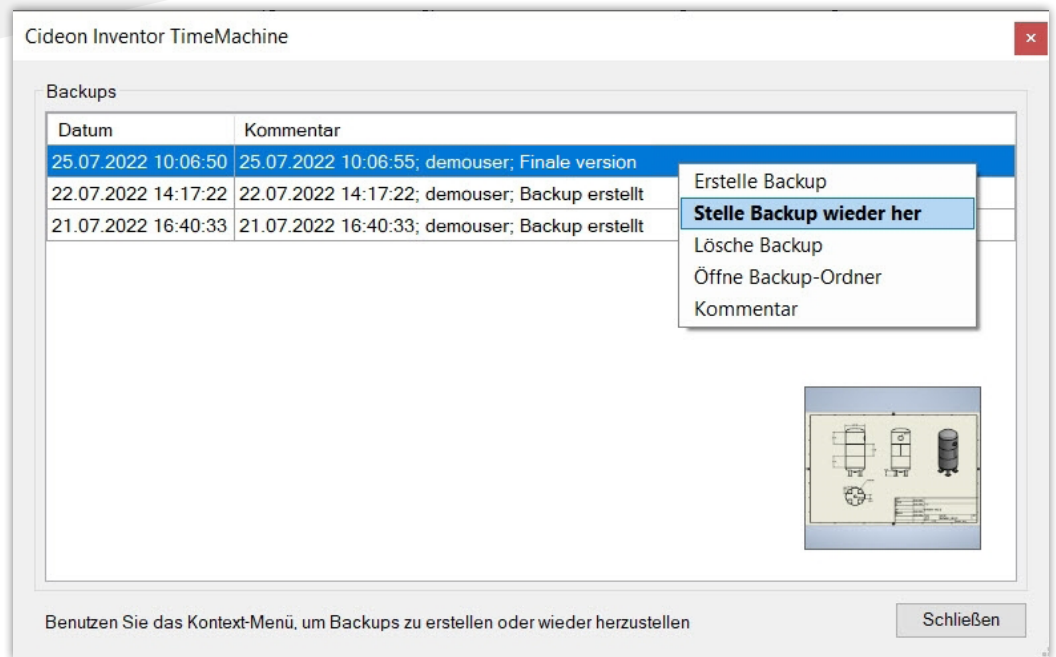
Cideon Inventor TimeMachine

×

Backups

| Datum | Kommentar |
|---|---|
| 25.07.2022 10:06:50 | 25.07.2022 10:06:55; demouser; Finale version |
| 22.07.2022 14:17:22 | 22.07.2022 14:17:22; demouser; Backup erstellt |
| 21.07.2022 16:40:33 | 21.07.2022 16:40:33; demouser; Backup erstellt |

Erstelle Backup
Stelle Backup wieder her
Lösche Backup
Öffne Backup-Ordner
Kommentar

Benutzen Sie das Kontext-Menü, um Backups zu erstellen oder wieder herzustellen

Schließen